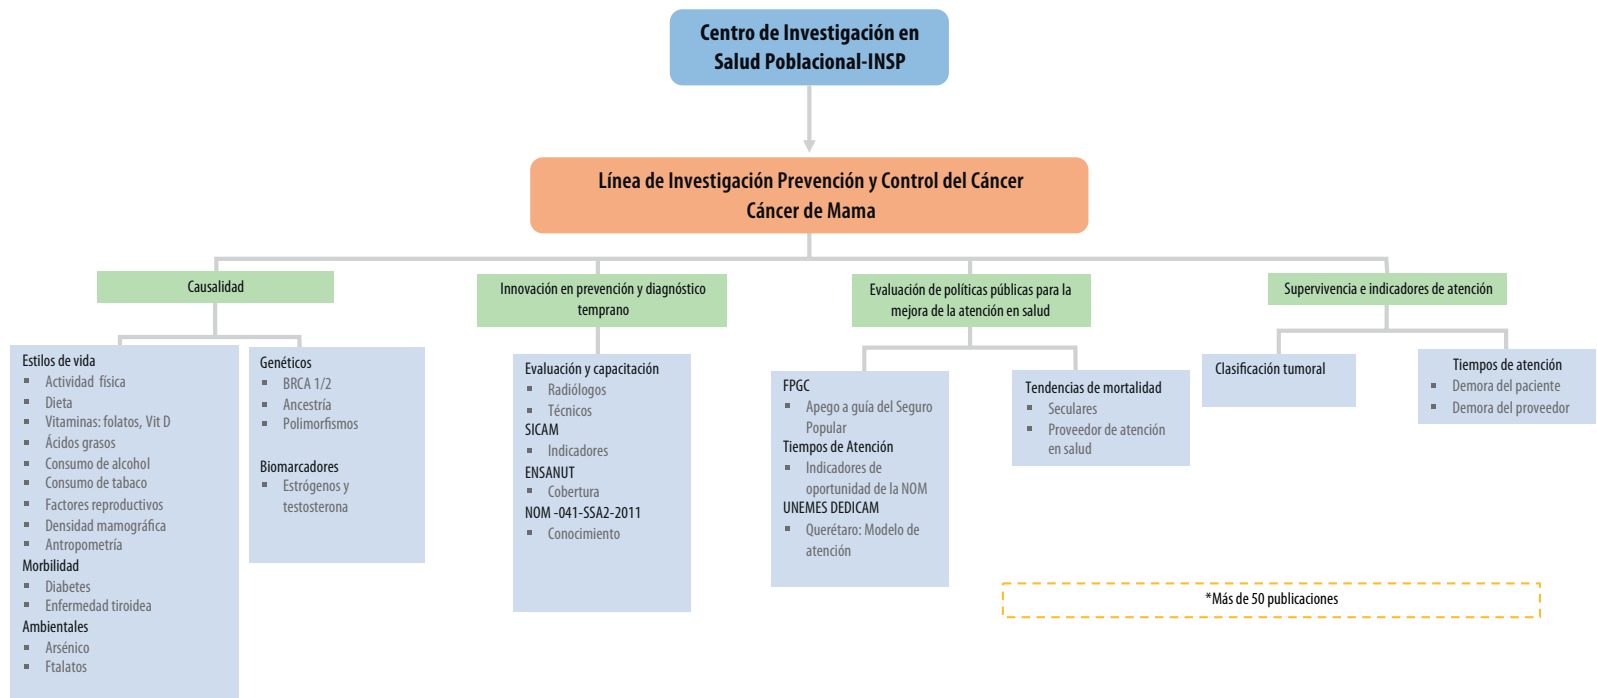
Centro de Investigación en Salud Poblacional-INSP

Línea de Investigación Prevención y Control del Cáncer
Cáncer de Mama

Causalidad

Estilos de vida
- Actividad física
- Dieta
- Vitaminas: folatos, Vit D
- Ácidos grasos
- Consumo de alcohol
- Consumo de tabaco
- Factores reproductivos
- Densidad mamográfica
- Antropometría
Morbilidad
- Diabetes
- Enfermedad tiroidea
Ambientales
- Arsénico
- Ftalatos

Genéticos
- BRCA 1/2
- Ancestría
- Polimorfismos

Biomarcadores
- Estrógenos y testosterona

Innovación en prevención y diagnóstico temprano

Evaluación y capacitación
- Radiólogos
- Técnicos
SICAM
- Indicadores
ENSANUT
- Cobertura
NOM -041-SSA2-2011
- Conocimiento

Evaluación de políticas públicas para la mejora de la atención en salud

FPGC
- Apego a guía del Seguro Popular
Tiempos de Atención
- Indicadores de oportunidad de la NOM
UNEMES DEDICAM
- Querétaro: Modelo de atención

Tendencias de mortalidad
- Seculares
- Proveedor de atención en salud

Supervivencia e indicadores de atención

Clasificación tumoral

Tiempos de atención
- Demora del paciente
- Demora del proveedor

*Más de 50 publicaciones